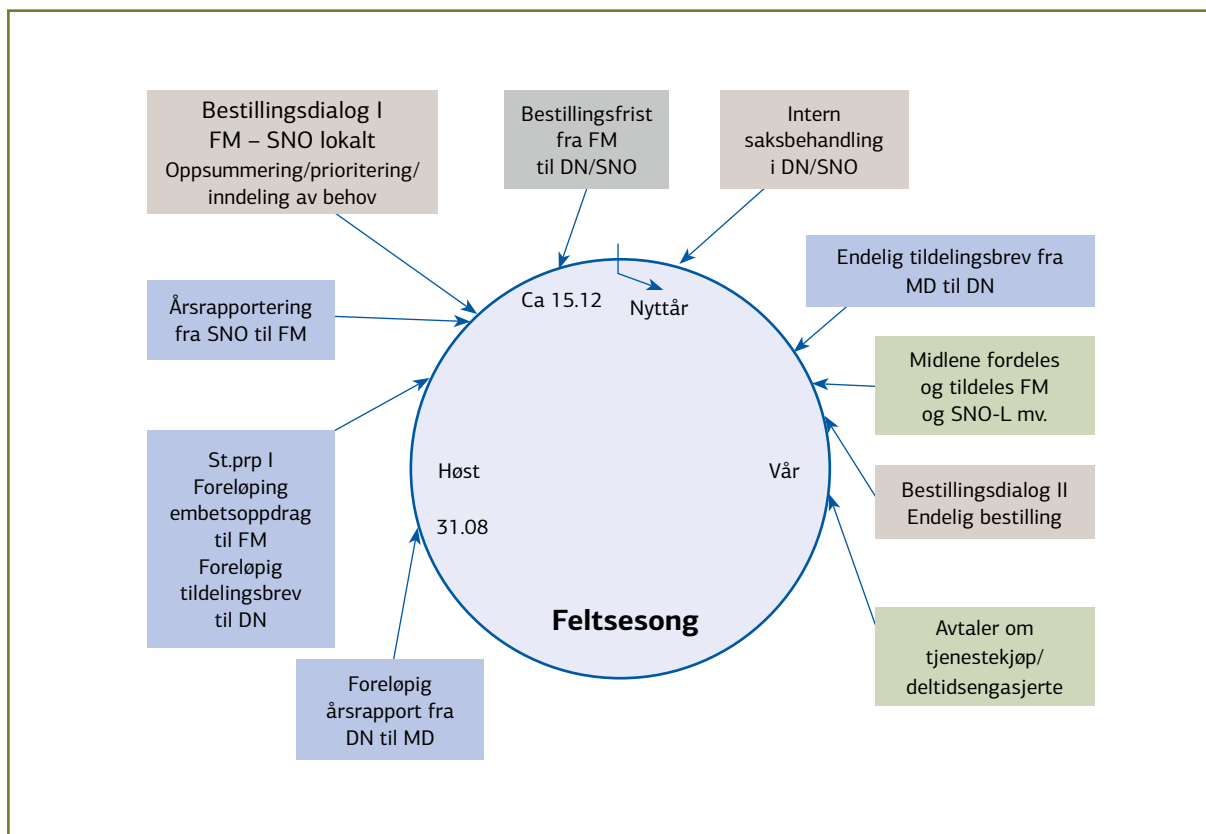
Bestillingsdialog I
FM – SNO lokalt
Oppsummering/prioritering/
inndeling av behov

Bestillingsfrist
fra FM
til DN/SNO

Intern
saksbehandling
i DN/SNO

Endelig tildelingsbrev fra
MD til DN

Årsrapportering
fra SNO til FM

Ca 15.12

Nyttår

Midlene fordeles
og tildeles FM
og SNO-L mv.

Høst

Vår

St.prp I
Foreløping
embetsoppdrag
til FM
Foreløpig
tildelingsbrev
til DN

31.08

Bestillingsdialog II
Endelig bestilling

Feltsesong

Avtaler om
tjenestekjøp/
deltidsengasjerte

Foreløpig
årsrapport fra
DN til MD